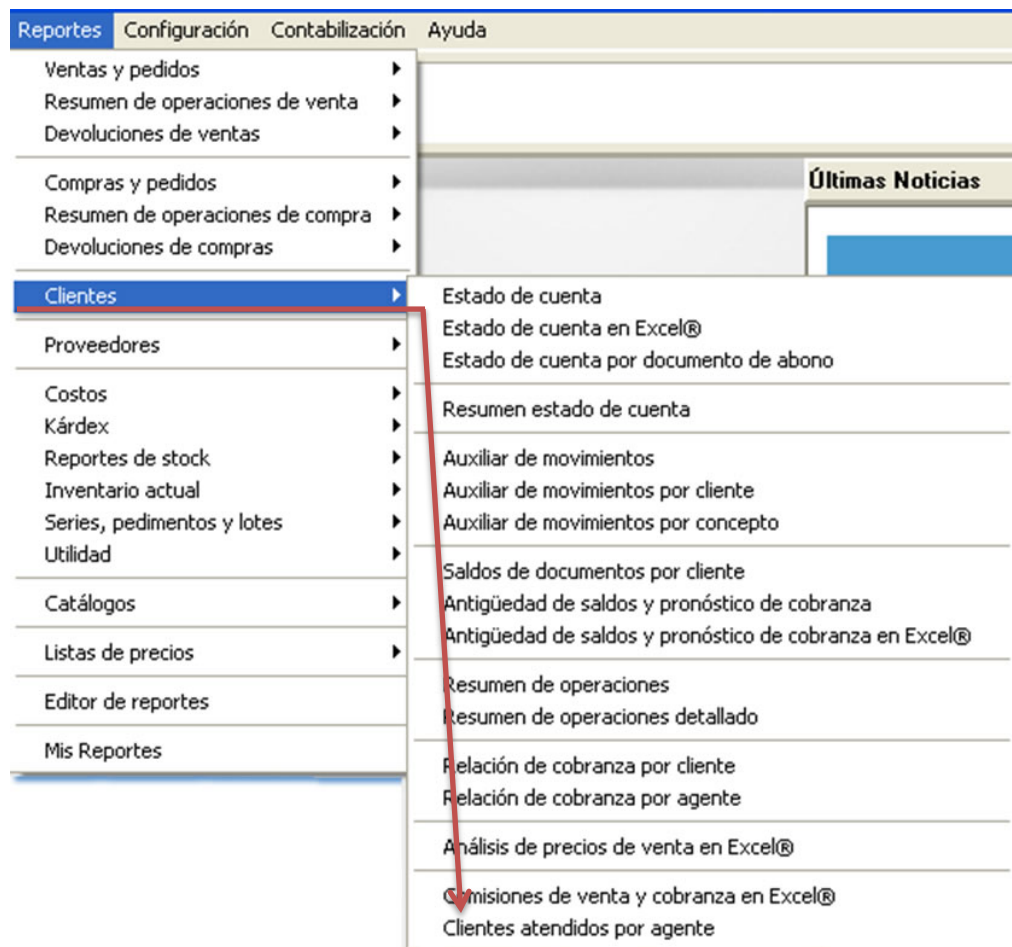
Reportes Configuración Contabilización Ayuda

Ventas y pedidos
Resumen de operaciones de venta
Devoluciones de ventas

Compras y pedidos
Resumen de operaciones de compra
Devoluciones de compras

Clientes

Proveedores

Costos
Kárdex
Reportes de stock
Inventario actual
Series, pedimentos y lotes
Utilidad

Catálogos

Listas de precios

Editor de reportes

Mis Reportes

Últimas Noticias

Estado de cuenta
Estado de cuenta en Excel®
Estado de cuenta por documento de abono

Resumen estado de cuenta

Auxiliar de movimientos
Auxiliar de movimientos por cliente
Auxiliar de movimientos por concepto

Saldos de documentos por cliente
Antigüedad de saldos y pronóstico de cobranza
Antigüedad de saldos y pronóstico de cobranza en Excel®

Resumen de operaciones
Resumen de operaciones detallado

Relación de cobranza por cliente
Relación de cobranza por agente

Análisis de precios de venta en Excel®

Comisiones de venta y cobranza en Excel®
Clientes atendidos por agente